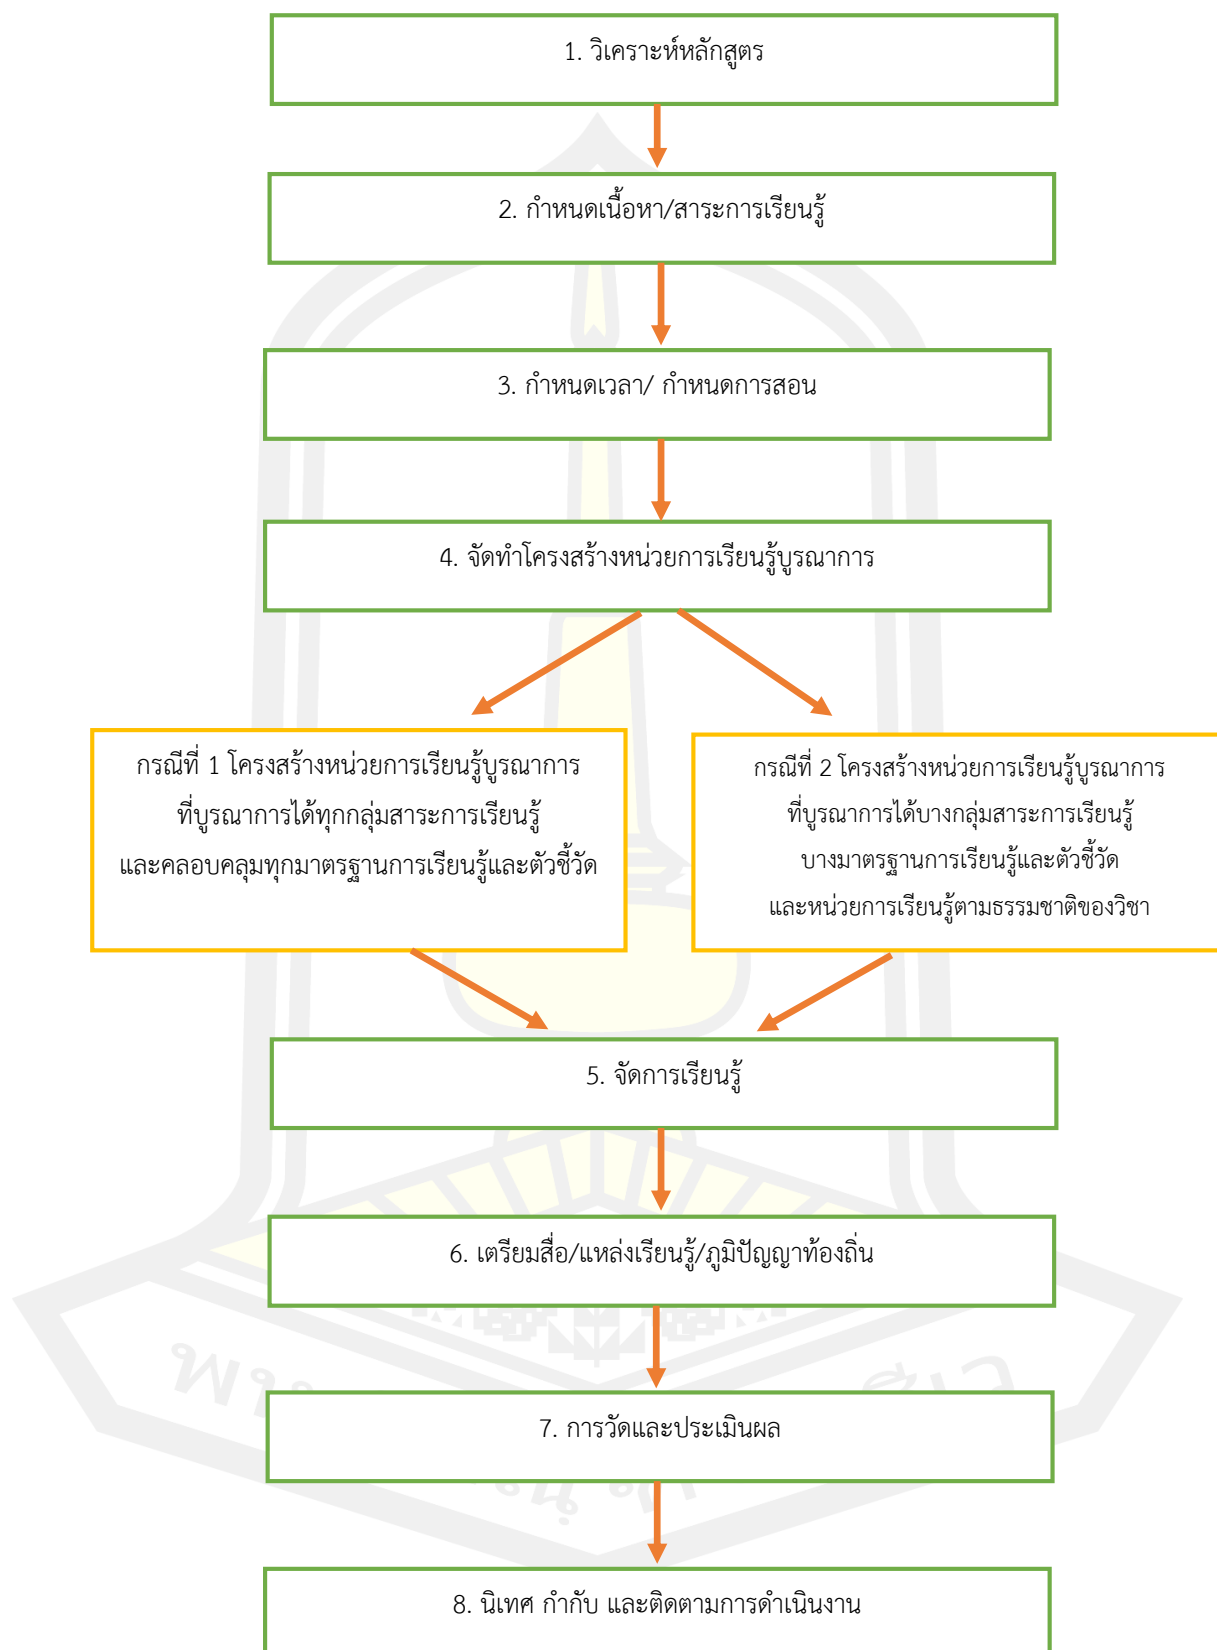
1. วิเคราะห์หลักสูตร

2. กำหนดเนื้อหา/สาระการเรียนรู้

3. กำหนดเวลา/ กำหนดการสอน

4. จัดทำโครงสร้างหน่วยการเรียนรู้บูรณาการ

กรณีที่ 1 โครงสร้างหน่วยการเรียนรู้บูรณาการที่บูรณาการได้ทุกกลุ่มสาระการเรียนรู้และคลอบคลุมทุกมาตรฐานการเรียนรู้และตัวชี้วัด

กรณีที่ 2 โครงสร้างหน่วยการเรียนรู้บูรณาการที่บูรณาการได้บางกลุ่มสาระการเรียนรู้บางมาตรฐานการเรียนรู้และตัวชี้วัดและหน่วยการเรียนรู้ตามธรรมชาติของวิชา

5. จัดการเรียนรู้

6. เตรียมสื่อ/แหล่งเรียนรู้/ภูมิปัญญาท้องถิ่น

7. การวัดและประเมินผล

8. นิเทศ กำกับ และติดตามการดำเนินงาน